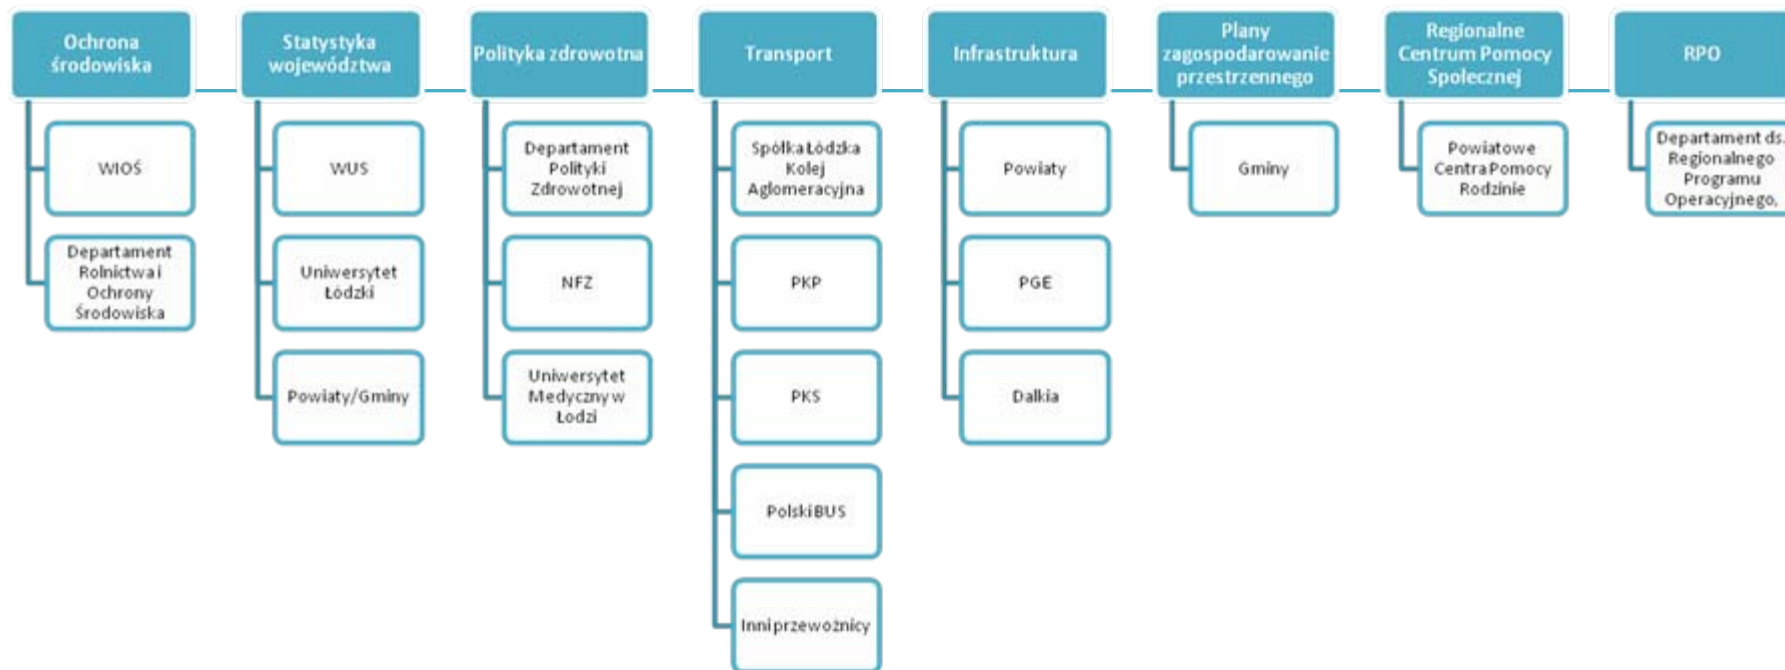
Ochrona środowiska

WIOŚ

Departament Rolnictwa i Ochrony Środowiska

Statystyka województwa

WUS

Uniwersytet Łódzki

Powiaty/Gminy

Polityka zdrowotna

Departament Polityki Zdrowotnej

NFZ

Uniwersytet Medyczny w Łodzi

Transport

Spółka Łódzka Kolej Aglomeracyjna

PKP

PKS

PolskiBUS

Inni przewoźnicy

Infrastruktura

Powiaty

PGE

Dalkia

Plany zagospodarowanie przestrzennego

Gminy

Regionalne Centrum Pomocy Społecznej

Powiatowe Centra Pomocy Rodzinie

RPO

Departament ds. Regionalnego Programu Operacyjnego,